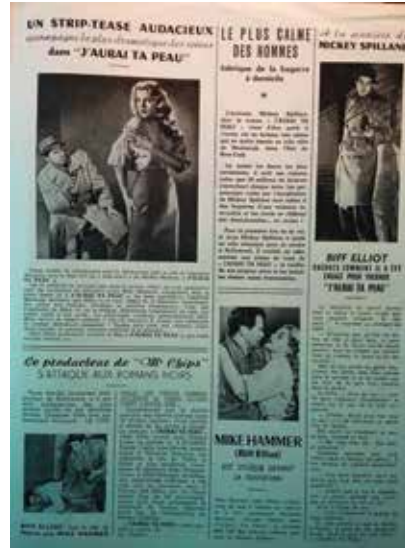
UN STRIP-TEASE AUDACIEUX
accompagne les plus dramatiques des scènes
dans "J'AURAI TA PEAU"

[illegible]

Ce producteur de "Mr Chips"
S'ATTAQUE AUX ROMANS NOIRS

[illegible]

BIFF ELLIOT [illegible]

LE PLUS CALME DES HOMMES
fabrique de la bagarre à domicile

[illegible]

MIKE HAMMER
(Biff Elliot)
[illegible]

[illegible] MICKEY SPILLANE

BIFF ELLIOT
RACONTE COMMENT IL A ÉTÉ ENGAGÉ POUR TOURNER
"J'AURAI TA PEAU"

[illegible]